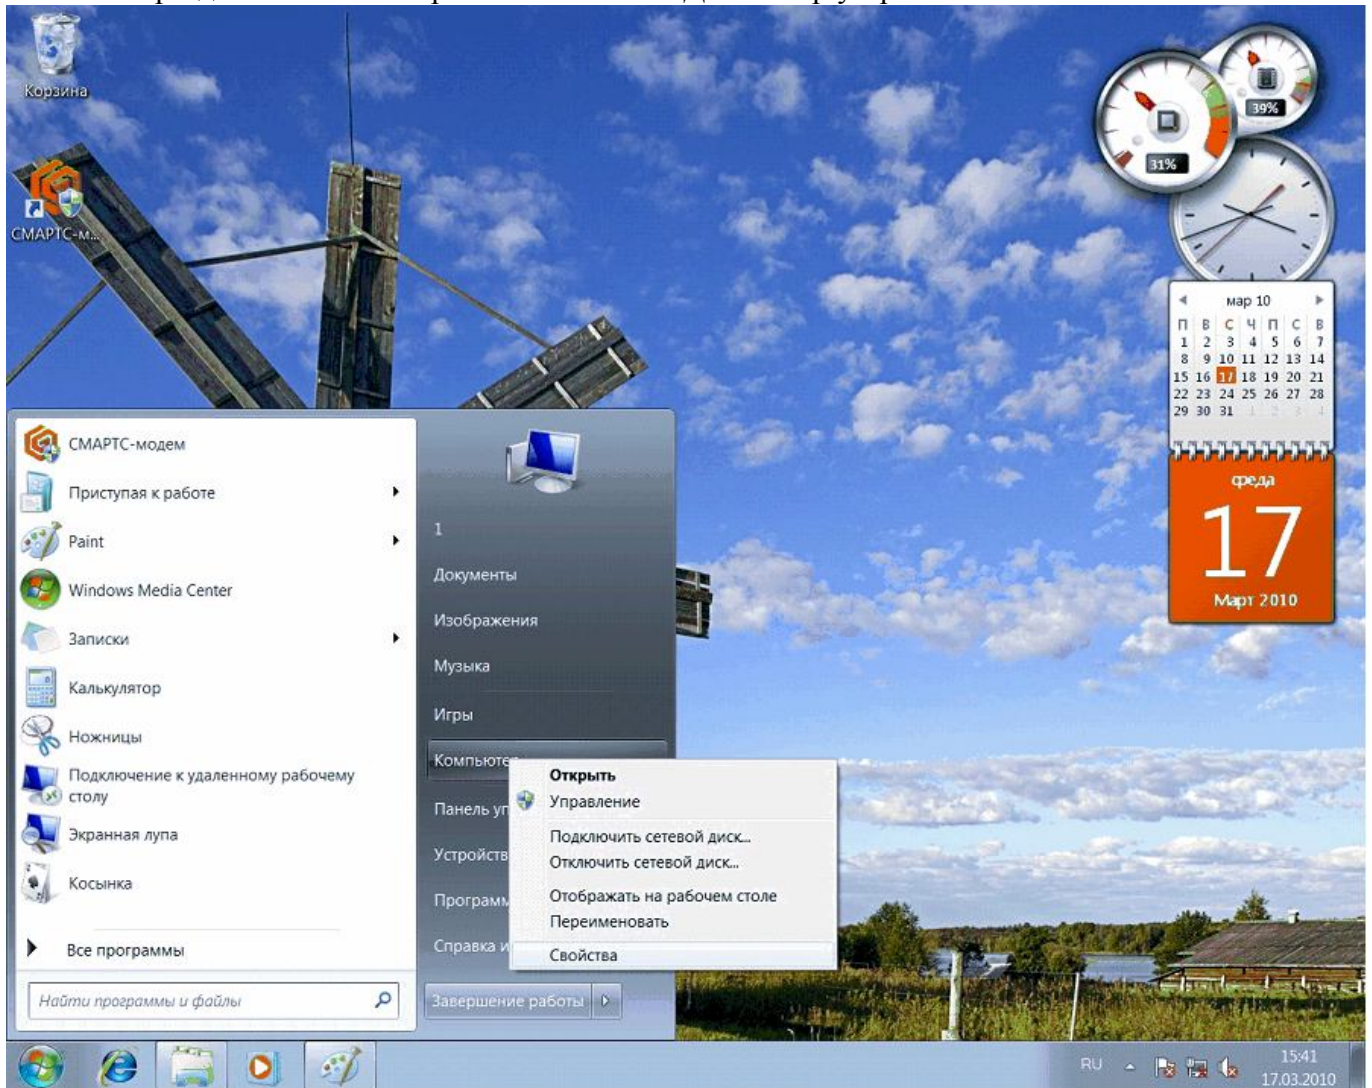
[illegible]

Корзина

СМАРТС-м...

39%

31%

мар 10

| п | в | с | ч | п | с | в |
|---|---|---|---|---|---|---|
| 1 | 2 | 3 | 4 | 5 | 6 | 7 |
| 8 | 9 | 10 | 11 | 12 | 13 | 14 |
| 15 | 16 | 17 | 18 | 19 | 20 | 21 |
| 22 | 23 | 24 | 25 | 26 | 27 | 28 |
| 29 | 30 | 31 | 1 | 2 | 3 | 4 |

среда
17
Март 2010

СМАРТС-модем
Приступая к работе
Paint
Windows Media Center
Записки
Калькулятор
Ножницы
Подключение к удаленному рабочему столу
Экранная лупа
Косынка

Все программы

Найти программы и файлы

1
Документы
Изображения
Музыка
Игры
Компьюте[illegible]
Панель у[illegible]
Устройств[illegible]
Програм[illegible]
Справка и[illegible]

Завершение работы

Открыть
Управление
Подключить сетевой диск...
Отключить сетевой диск...
Отображать на рабочем столе
Переименовать
Свойства

RU
15:41
17.03.2010